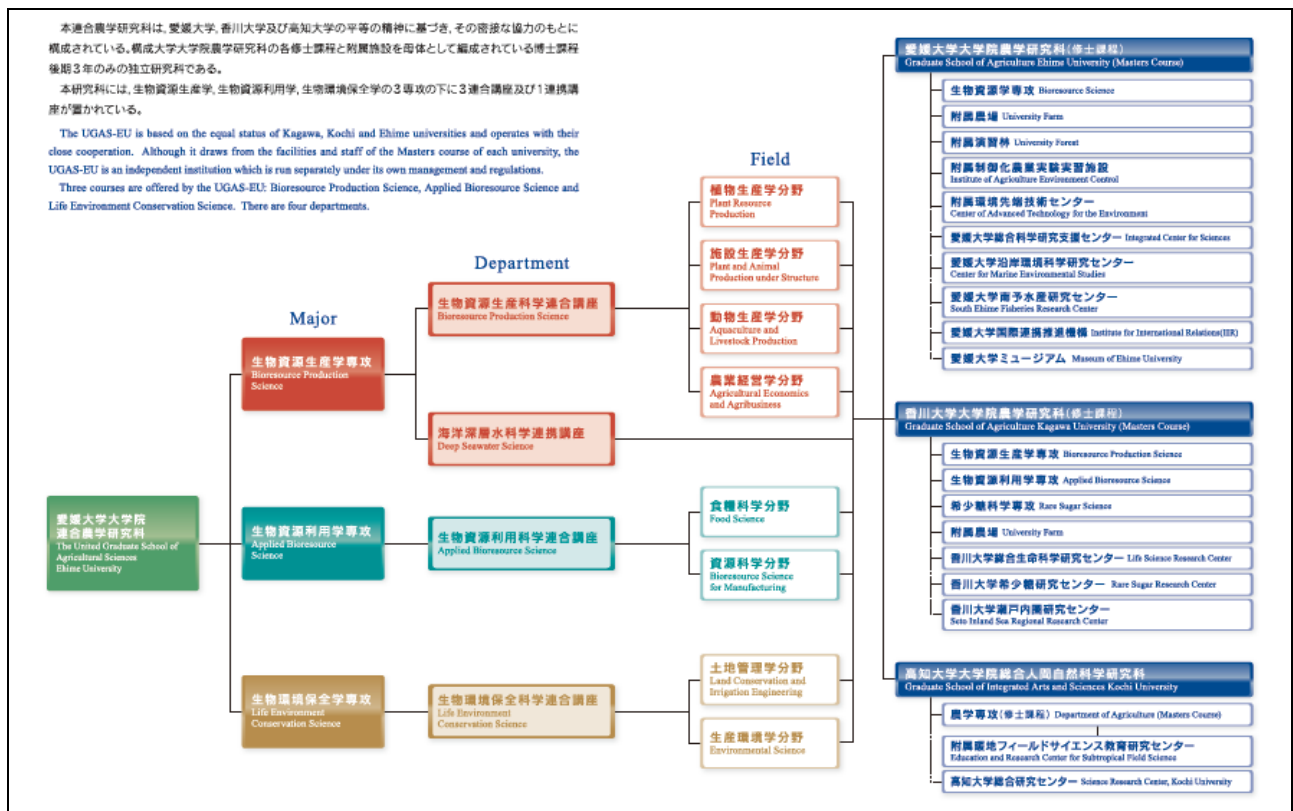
本連合農学研究科は，愛媛大学，香川大学及び高知大学の平等の精神に基づき，その密接な協力のもとに構成されている。構成大学大学院農学研究科の各修士課程と附属施設を母体として編成されている博士課程後期３年のみの独立研究科である。

本研究科には，生物資源生産学，生物資源利用学，生物環境保全学の３専攻の下に３連合講座及び１連携講座が置かれている。

The UGAS-EU is based on the equal status of Kagawa, Kochi and Ehime universities and operates with their close cooperation. Although it draws from the facilities and staff of the Masters course of each university, the UGAS-EU is an independent institution which is run separately under its own management and regulations.

Three courses are offered by the UGAS-EU: Bioresource Production Science, Applied Bioresource Science and Life Environment Conservation Science. There are four departments.

Major

Department

Field

愛媛大学大学院
連合農学研究科
The United Graduate School of Agricultural Sciences Ehime University

生物資源生産学専攻
Bioresource Production Science

生物資源利用学専攻
Applied Bioresource Science

生物環境保全学専攻
Life Environment Conservation Science

生物資源生産科学連合講座
Bioresource Production Science

海洋深層水科学連携講座
Deep Seawater Science

生物資源利用科学連合講座
Applied Bioresource Science

生物環境保全科学連合講座
Life Environment Conservation Science

植物生産学分野
Plant Resource Production

施設生産学分野
Plant and Animal Production under Structure

動物生産学分野
Aquaculture and Livestock Production

農業経営学分野
Agricultural Economics and Agribusiness

食糧科学分野
Food Science

資源科学分野
Bioresource Science for Manufacturing

土地管理学分野
Land Conservation and Irrigation Engineering

生産環境学分野
Environmental Science

愛媛大学大学院農学研究科（修士課程）
Graduate School of Agriculture Ehime University (Masters Course)

生物資源学専攻 Bioresource Science
附属農場 University Farm
附属演習林 University Forest
附属制御化農業実験実習施設
Institute of Agriculture Environment Control
附属環境先端技術センター
Center of Advanced Technology for the Environment
愛媛大学総合科学研究支援センター Integrated Center for Sciences
愛媛大学沿岸環境科学研究センター
Center for Marine Environmental Studies
愛媛大学南予水産研究センター
South Ehime Fisheries Research Center
愛媛大学国際連携推進機構 Institute for International Relations(IIR)
愛媛大学ミュージアム Museum of Ehime University

香川大学大学院農学研究科（修士課程）
Graduate School of Agriculture Kagawa University (Masters Course)

生物資源生産学専攻 Bioresource Production Science
生物資源利用学専攻 Applied Bioresource Science
希少糖科学専攻 Rare Sugar Science
附属農場 University Farm
香川大学総合生命科学研究センター Life Science Research Center
香川大学希少糖研究センター Rare Sugar Research Center
香川大学瀬戸内圏研究センター
Seto Inland Sea Regional Research Center

高知大学大学院総合人間自然科学研究科
Graduate School of Integrated Arts and Sciences Kochi University

農学専攻（修士課程） Department of Agriculture (Masters Course)
附属暖地フィールドサイエンス教育研究センター
Education and Research Center for Subtropical Field Science
高知大学総合研究センター Science Research Center, Kochi University